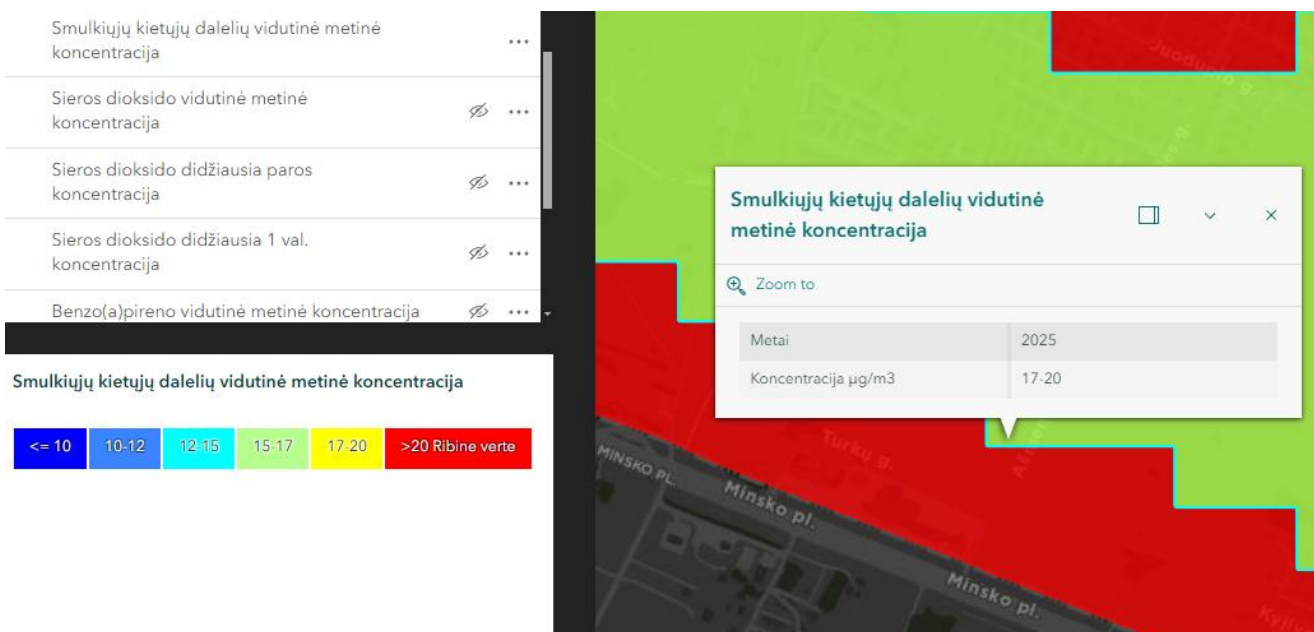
Smulkiųjų kietųjų dalelių vidutinė metinė koncentracija ...

Sieros dioksido vidutinė metinė koncentracija ...

Sieros dioksido didžiausia paros koncentracija ...

Sieros dioksido didžiausia 1 val. koncentracija ...

Benzo(a)pireno vidutinė metinė koncentracija ...

Smulkiųjų kietųjų dalelių vidutinė metinė koncentracija

| <= 10 | 10-12 | 12-15 | 15-17 | 17-20 | >20 Ribine verte |
|---|---|---|---|---|---|

Juodupio g.

Smulkiųjų kietųjų dalelių vidutinė metinė koncentracija

Zoom to

| Metai | 2025 |
|---|---|
| Koncentracija µg/m3 | 17-20 |

Turkų g.

MINSKO PL.

Minsko pl.

Minsko pl.